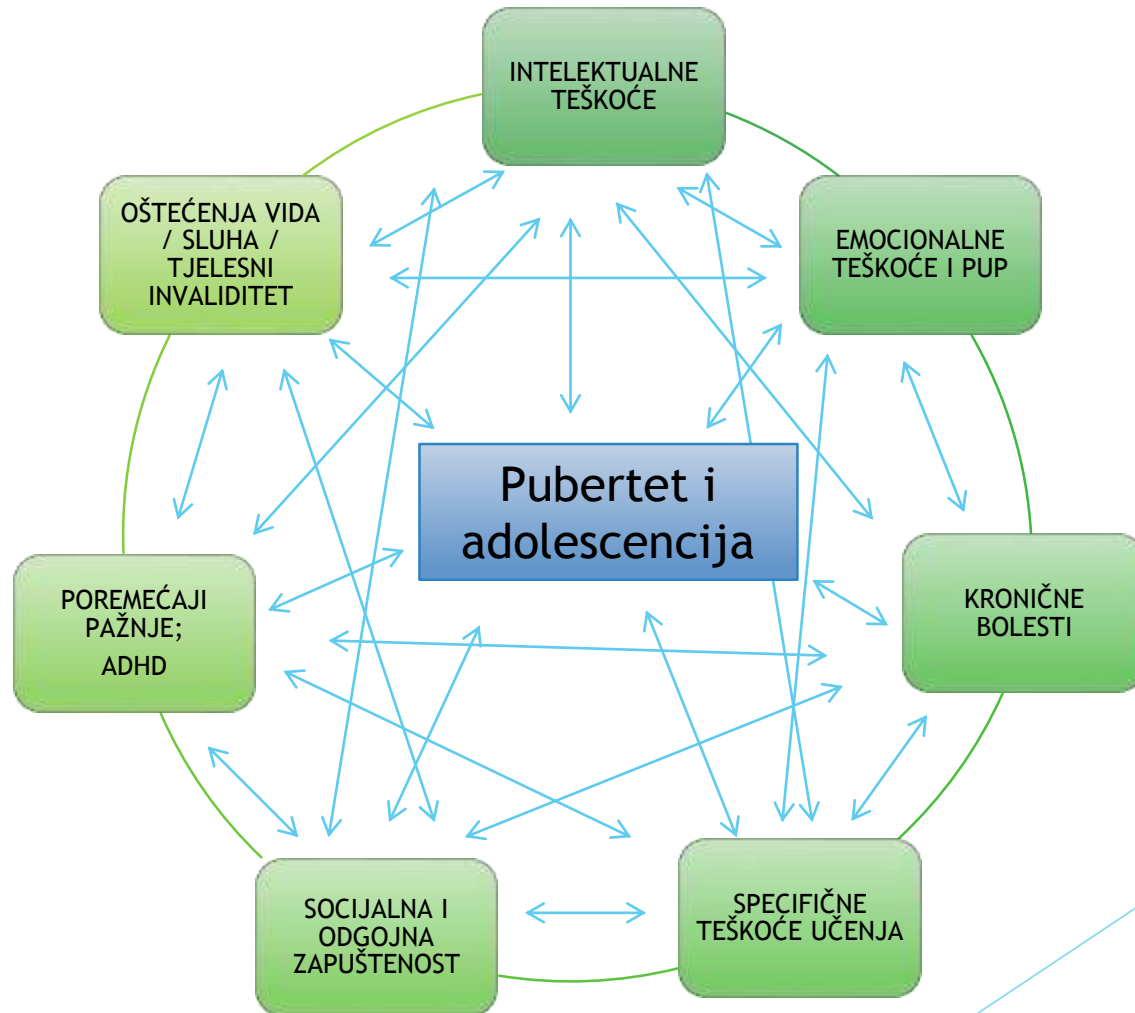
INTELEKTUALNE TEŠKOĆE

OŠTEĆENJA VIDA / SLUHA / TJELESNI INVALIDITET

EMOCIONALNE TEŠKOĆE I PUP

Pubertet i adolescencija

POREMEĆAJI PAŽNJE;
ADHD

KRONIČNE BOLESTI

SOCIJALNA I ODGOJNA ZAPUŠTENOST

SPECIFIČNE TEŠKOĆE UČENJA